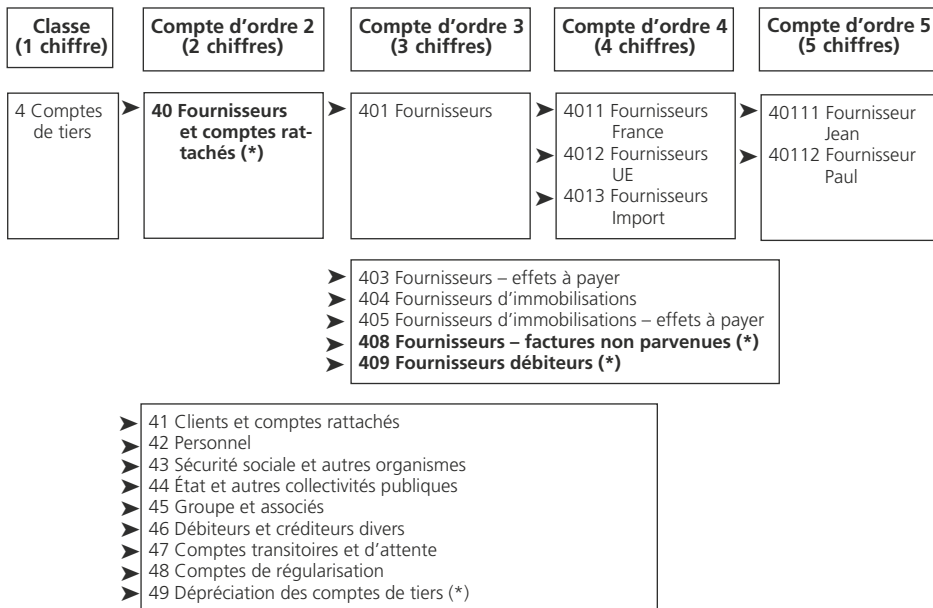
**Classe (1 chiffre)**

**Compte d'ordre 2 (2 chiffres)**

**Compte d'ordre 3 (3 chiffres)**

**Compte d'ordre 4 (4 chiffres)**

**Compte d'ordre 5 (5 chiffres)**

4 Comptes de tiers

**40 Fournisseurs et comptes rattachés (*)**

401 Fournisseurs

4011 Fournisseurs France
4012 Fournisseurs UE
4013 Fournisseurs Import

40111 Fournisseur Jean
40112 Fournisseur Paul

403 Fournisseurs – effets à payer
404 Fournisseurs d'immobilisations
405 Fournisseurs d'immobilisations – effets à payer
**408 Fournisseurs – factures non parvenues (*)**
**409 Fournisseurs débiteurs (*)**

41 Clients et comptes rattachés
42 Personnel
43 Sécurité sociale et autres organismes
44 État et autres collectivités publiques
45 Groupe et associés
46 Débiteurs et créditeurs divers
47 Comptes transitoires et d'attente
48 Comptes de régularisation
49 Dépréciation des comptes de tiers (*)